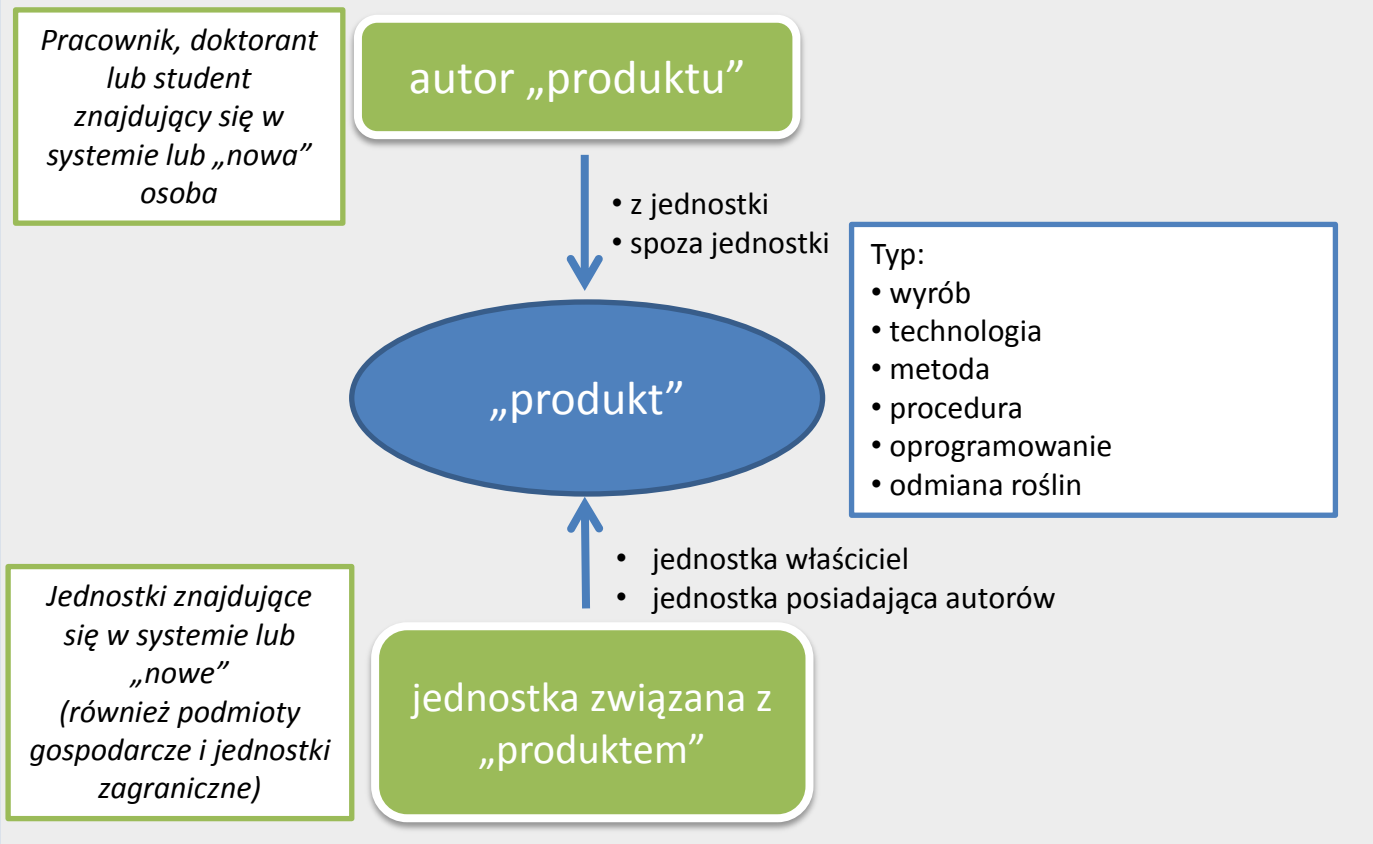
Pracownik, doktorant lub student znajdujący się w systemie lub „nowa” osoba

autor „produktu”

• z jednostki
• spoza jednostki

Typ:
• wyrób
• technologia
• metoda
• procedura
• oprogramowanie
• odmiana roślin

„produkt”

• jednostka właściciel
• jednostka posiadająca autorów

Jednostki znajdujące się w systemie lub „nowe” (również podmioty gospodarcze i jednostki zagraniczne)

jednostka związana z „produktem”